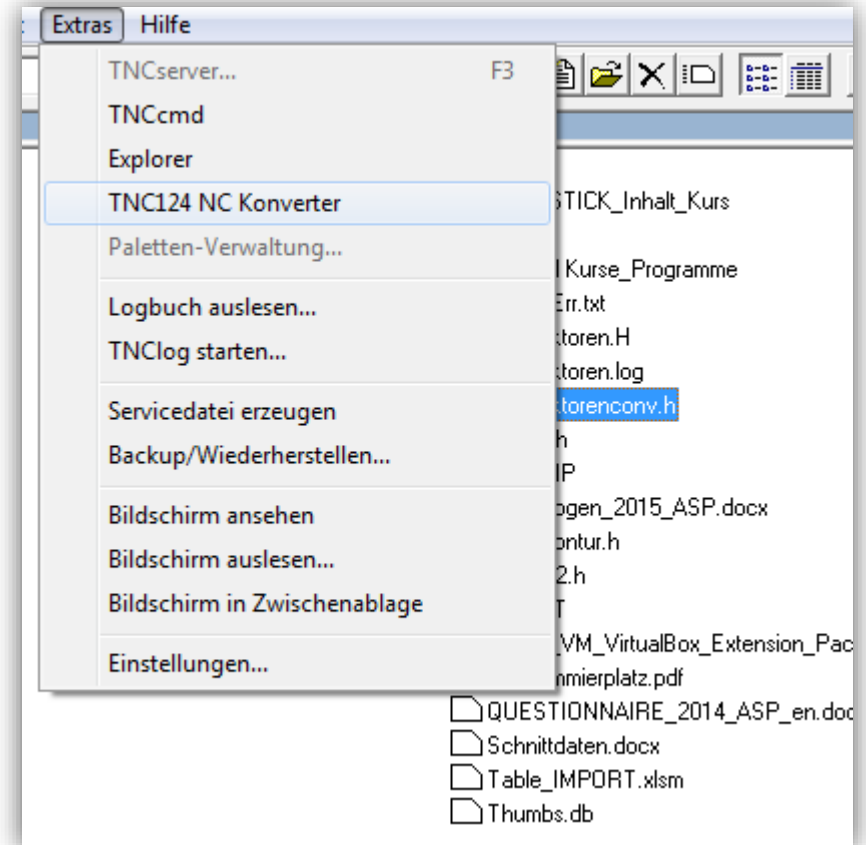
Extras Hilfe

TNCserver... F3
TNCcmd
Explorer
TNC124 NC Konverter
Paletten-Verwaltung...
Logbuch auslesen...
TNClog starten...
Servicedatei erzeugen
Backup/Wiederherstellen...
Bildschirm ansehen
Bildschirm auslesen...
Bildschirm in Zwischenablage
Einstellungen...

STICK_Inhalt_Kurs
Kurse_Programme
Err.txt
ktoren.H
ktoren.log
ktorenconv.h
h
IP
bogen_2015_ASP.docx
ontur.h
2.h
T
VM_VirtualBox_Extension_Pac
mmierplatz.pdf
QUESTIONNAIRE_2014_ASP_en.doc
Schnittdaten.docx
Table_IMPORT.xlsm
Thumbs.db